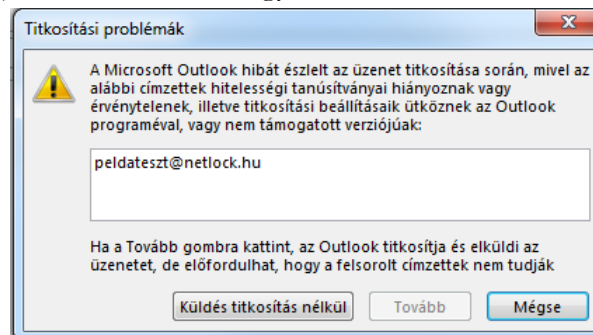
Titkosítási problémák

A Microsoft Outlook hibát észlelt az üzenet titkosítása során, mivel az alábbi címzettek hitelességi tanúsítványai hiányoznak vagy érvénytelenek, illetve titkosítási beállításaik ütköznek az Outlook programéval, vagy nem támogatott verziójúak:

peldateszt@netlock.hu

Ha a Tovább gombra kattint, az Outlook titkosítja és elküldi az üzenetet, de előfordulhat, hogy a felsorolt címzettek nem tudják

Küldés titkosítás nélkül
Tovább
Mégse